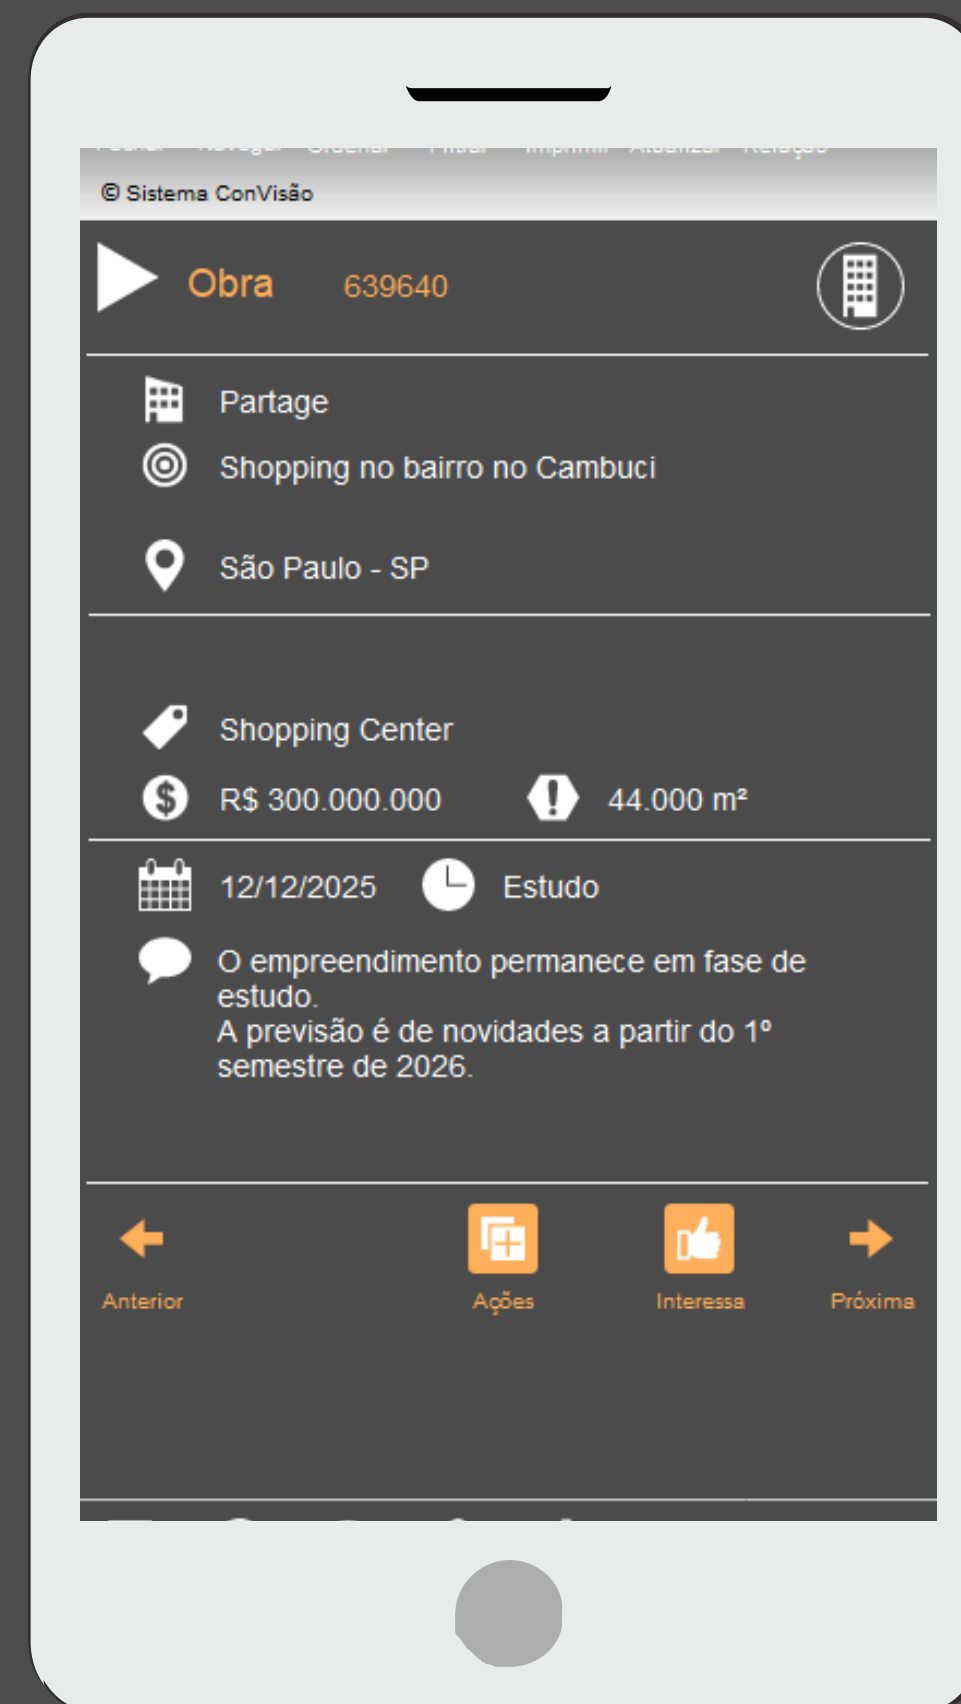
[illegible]

© Sistema ConVisão

Obra 639640

Partage

Shopping no bairro no Cambuci

São Paulo - SP

Shopping Center

R$ 300.000.000

44.000 m²

12/12/2025

Estudo

O empreendimento permanece em fase de estudo.
A previsão é de novidades a partir do 1º semestre de 2026.

Anterior

Ações

Interessa

Próxima